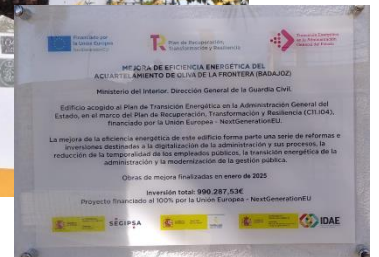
Financiado por la Unión Europea NextGenerationEU

Plan de Recuperación, Transformación y Resiliencia

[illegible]

MEJORA DE EFICIENCIA ENERGÉTICA DEL ACUARTELAMIENTO DE OLIVA DE LA FRONTERA (BADAJOZ)

Ministerio del Interior. Dirección General de la Guardia Civil.

Edificio acogido al Plan de Transición Energética en la Administración General del Estado, en el marco del Plan de Recuperación, Transformación y Resiliencia (C11.I04), financiado por la Unión Europea - NextGenerationEU.

La mejora de la eficiencia energética de este edificio forma parte una serie de reformas e inversiones destinadas a la digitalización de la administración y sus procesos, la reducción de la temporalidad de los empleados públicos, la transición energética de la administración y la modernización de la gestión pública.

Obras de mejora finalizadas en enero de 2025

Inversión total: 990.287,53€

Proyecto financiado al 100% por la Unión Europea - NextGenerationEU

SECIPSA

IDAE